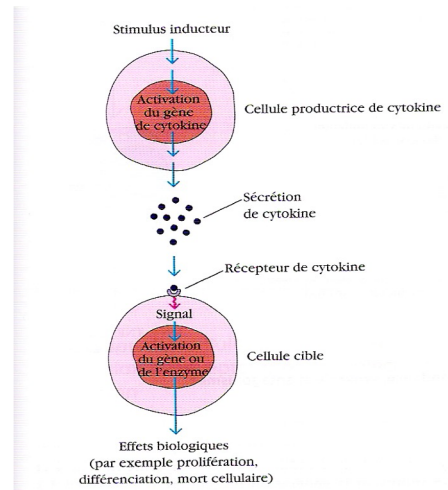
Stimulus inducteur

Activation du gène de cytokine

Cellule productrice de cytokine

Sécrétion de cytokine

Récepteur de cytokine

Signal

Activation du gène ou de l'enzyme

Cellule cible

Effets biologiques (par exemple prolifération, différenciation, mort cellulaire)